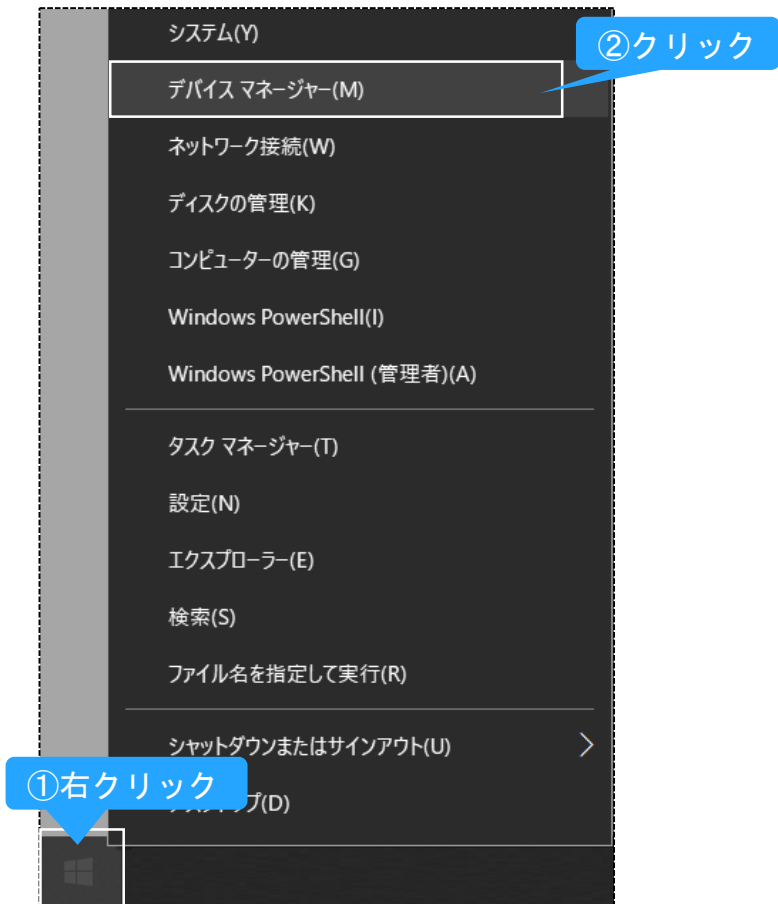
システム(Y)

②クリック

デバイス マネージャー(M)

ネットワーク接続(W)

ディスクの管理(K)

コンピューターの管理(G)

Windows PowerShell(I)

Windows PowerShell (管理者)(A)

タスク マネージャー(T)

設定(N)

エクスプローラー(E)

検索(S)

ファイル名を指定して実行(R)

シャットダウンまたはサインアウト(U)

①右クリック

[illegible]プ(D)